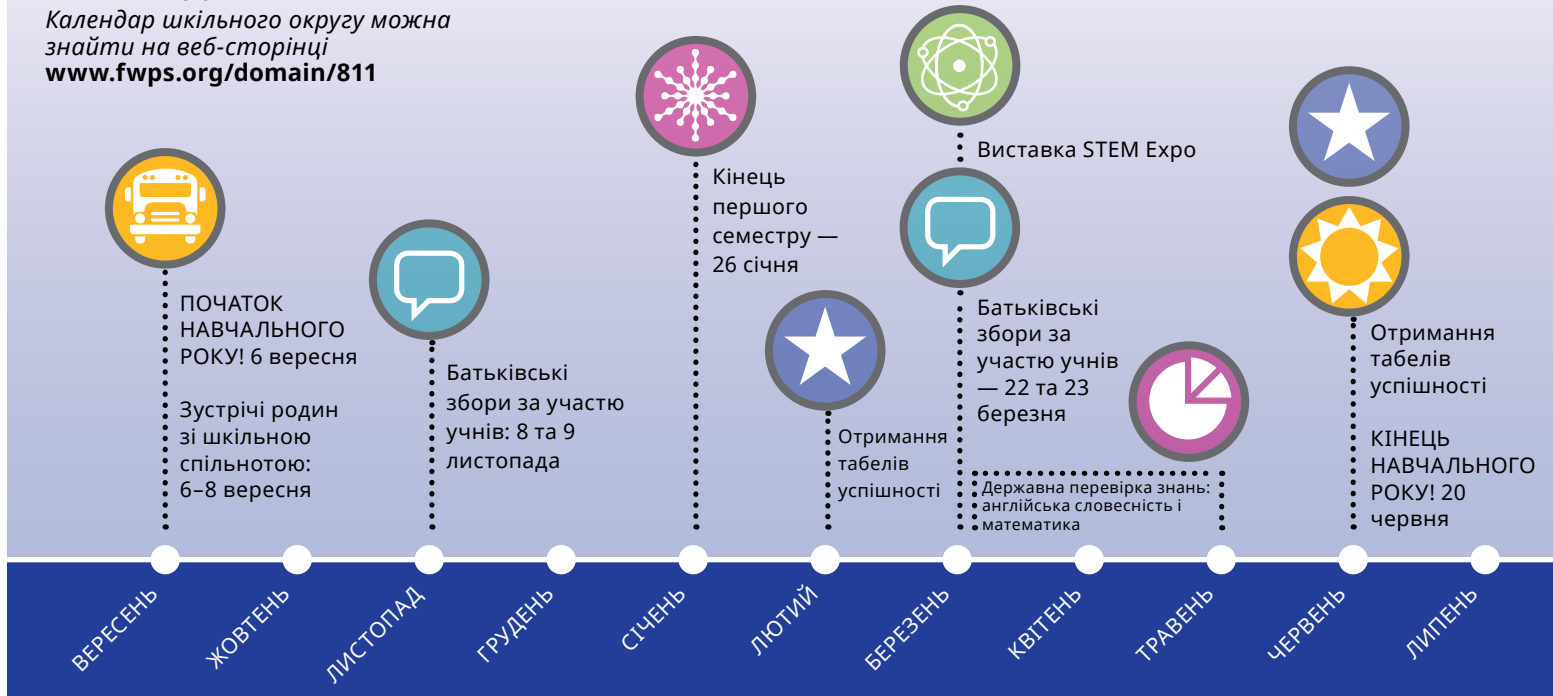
Календар шкільного округу можна знайти на веб-сторінці
www.fwps.org/domain/811

ПОЧАТОК НАВЧАЛЬНОГО РОКУ! 6 вересня

Зустрічі родин зі шкільною спільнотою: 6–8 вересня

Батьківські збори за участю учнів: 8 та 9 листопада

Кінець першого семестру — 26 січня

Отримання табелів успішності

Виставка STEM Expo

Батьківські збори за участю учнів — 22 та 23 березня

Державна перевірка знань: англійська словесність і математика

Отримання табелів успішності

КІНЕЦЬ НАВЧАЛЬНОГО РОКУ! 20 червня

ВЕРЕСЕНЬ
ЖОВТЕНЬ
ЛИСТОПАД
ГРУДЕНЬ
СІЧЕНЬ
ЛЮТИЙ
БЕРЕЗЕНЬ
КВІТЕНЬ
ТРАВЕНЬ
ЧЕРВЕНЬ
ЛИПЕНЬ